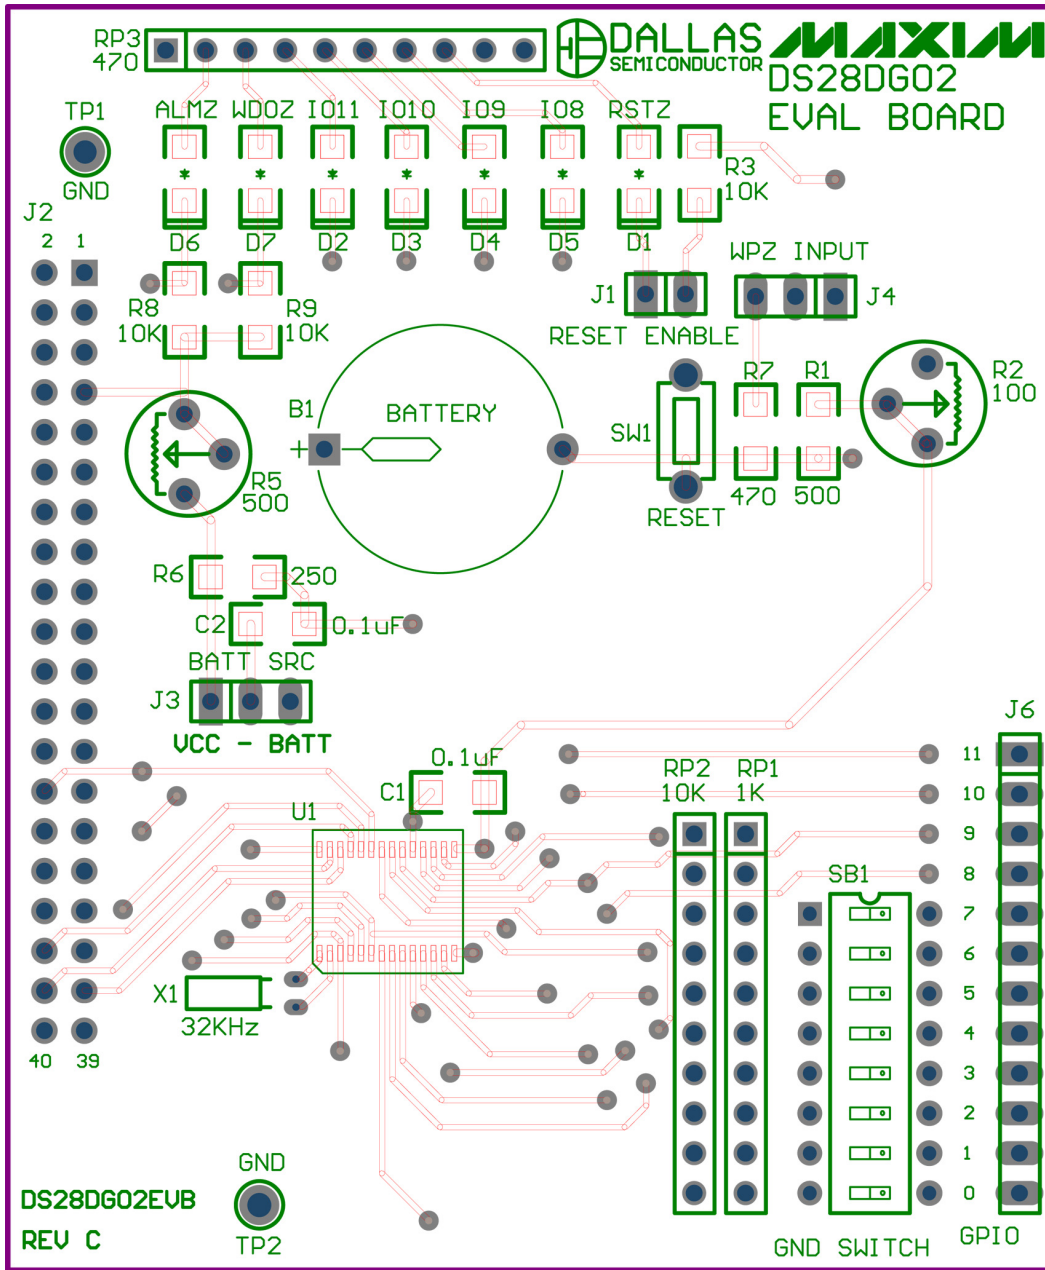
RP3
470

DALLAS
SEMICONDUCTOR

MAXIM
DS28DG02
EVAL BOARD

TP1
GND

ALMZ WDOZ IO11 IO10 IO9 IO8 RSTZ

R3
10K

D6 D7 D2 D3 D4 D5 D1

J2
2 1

WPZ INPUT
J1 J4
RESET ENABLE

R8
10K
R9
10K

B1
+
BATTERY

R7 R1
R2
100

SW1
RESET
470 500

R5
500

R6
250
C2
0.1uF

BATT SRC
J3
VCC - BATT

J6

0.1uF
C1
U1

RP2
10K
RP1
1K

11
10
9
8
SB1
7
6
5
4
3
2
1
0

X1
32KHz

40 39

GND
DS28DG02EVB
REV C
TP2

GND SWITCH
GPIO